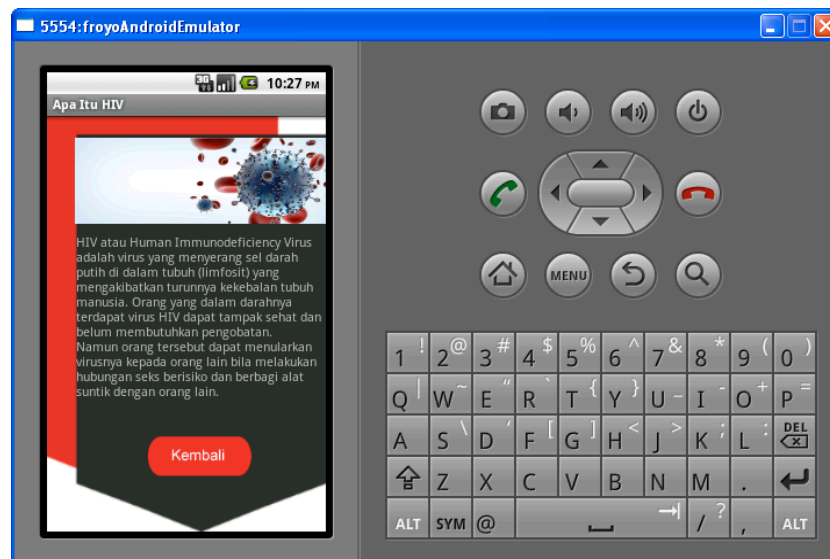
5554:froyoAndroidEmulator

3G 10:27 PM

Apa Itu HIV

HIV atau Human Immunodeficiency Virus adalah virus yang menyerang sel darah putih di dalam tubuh (limfosit) yang mengakibatkan turunnya kekebalan tubuh manusia. Orang yang dalam darahnya terdapat virus HIV dapat tampak sehat dan belum membutuhkan pengobatan.
Namun orang tersebut dapat menularkan virusnya kepada orang lain bila melakukan hubungan seks berisiko dan berbagi alat suntik dengan orang lain.

Kembali

MENU

| 1 ! | 2 @ | 3 # | 4 $ | 5 % | 6 ^ | 7 & | 8 * | 9 ( | 0 ) |
|---|---|---|---|---|---|---|---|---|---|
| Q | W ~ | E " | R ` | T { | Y } | U - | I - | O + | P = |
| A | S \ | D ' | F [ | G ] | H < | J > | K ; | L : | DEL |
| | Z | X | C | V | B | N | M | . | |
| ALT | SYM | @ | | | | | / ? | , | ALT |